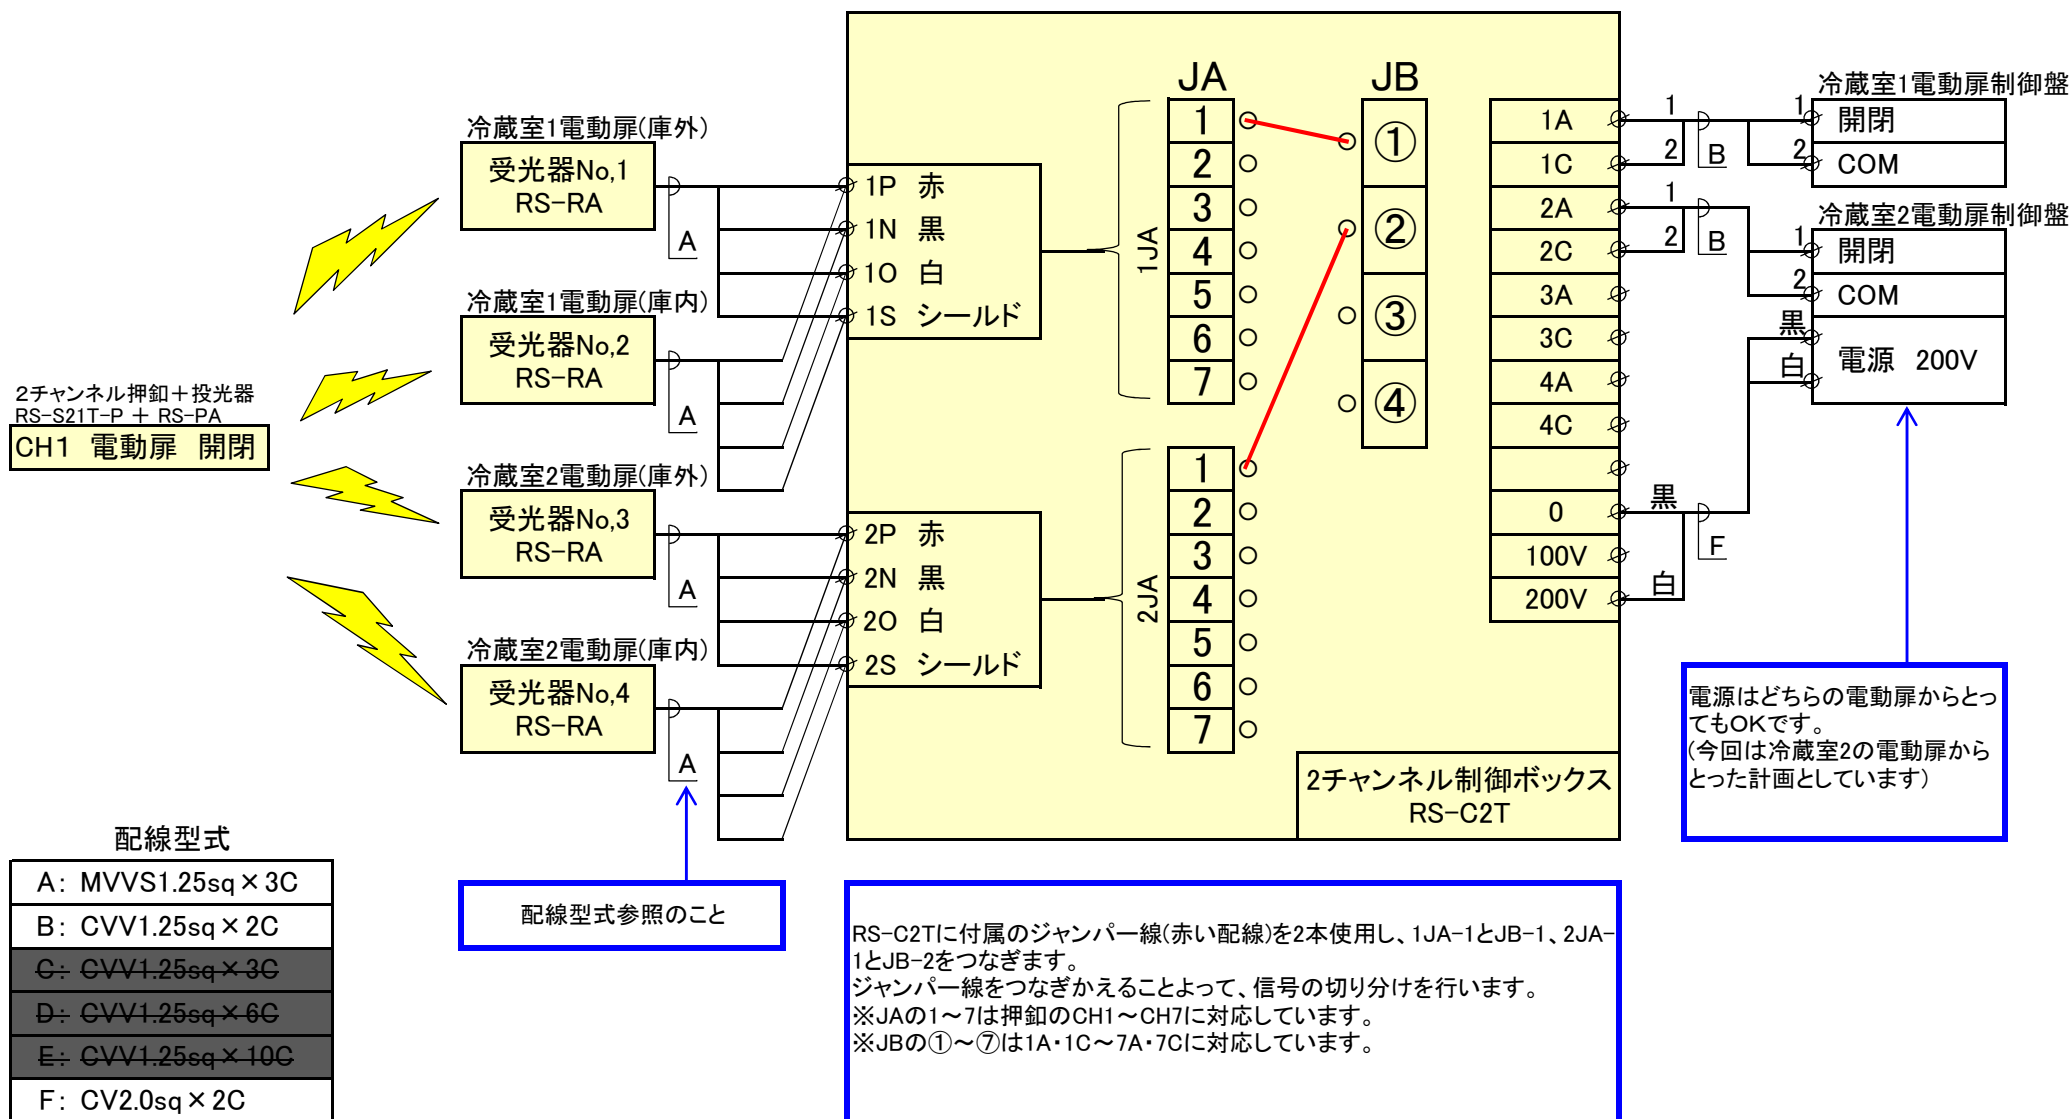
2チャンネル押釦＋投光器
RS-S21T-P ＋ RS-PA
CH1 電動扉 開閉

冷蔵室1電動扉(庫外)
受光器No,1
RS-RA
A

冷蔵室1電動扉(庫内)
受光器No,2
RS-RA
A

冷蔵室2電動扉(庫外)
受光器No,3
RS-RA
A

冷蔵室2電動扉(庫内)
受光器No,4
RS-RA
A

1P 赤
1N 黒
1O 白
1S シールド

2P 赤
2N 黒
2O 白
2S シールド

1JA
2JA

JA
1
2
3
4
5
6
7

1
2
3
4
5
6
7

JB
①
②
③
④

1A
1C
2A
2C
3A
3C
4A
4C

0
100V
200V

2チャンネル制御ボックス
RS-C2T

冷蔵室1電動扉制御盤
1 開閉
2 COM
1
2
B

冷蔵室2電動扉制御盤
1 開閉
2 COM
1
2
B
黒
白
電源 200V

黒
白
F

電源はどちらの電動扉からとってもOKです。
(今回は冷蔵室2の電動扉からとった計画としています)

配線型式
| A：MVVS1.25sq×3C |
|---|
| B：CVV1.25sq×2C |
| C：CVV1.25sq×3C |
| D：CVV1.25sq×6C |
| E：CVV1.25sq×10C |
| F：CV2.0sq×2C |

配線型式参照のこと

RS-C2Tに付属のジャンパー線(赤い配線)を2本使用し、1JA-1とJB-1、2JA-1とJB-2をつなぎます。
ジャンパー線をつなぎかえることよって、信号の切り分けを行います。
※JAの1～7は押釦のCH1～CH7に対応しています。
※JBの①～⑦は1A・1C～7A・7Cに対応しています。